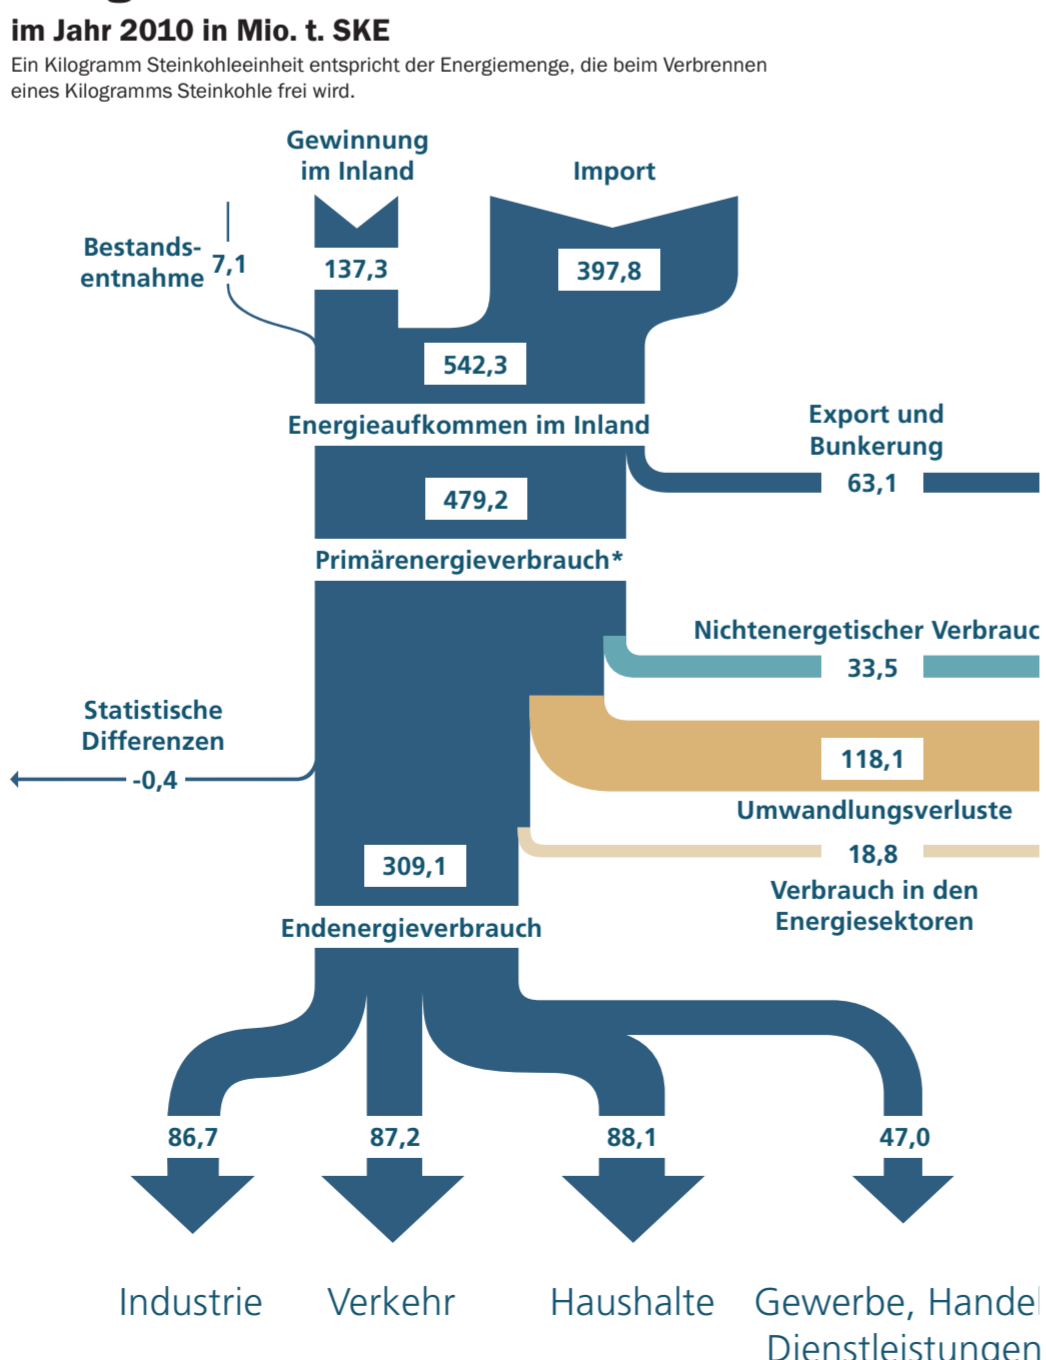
im Jahr 2010 in Mio. t. SKE

Ein Kilogramm Steinkohleeinheit entspricht der Energiemenge, die beim Verbrennen eines Kilogramms Steinkohle frei wird.

Gewinnung im Inland

Import

Bestands-entnahme

7,1

137,3

397,8

542,3

Energieaufkommen im Inland

Export und Bunkerung

63,1

479,2

Primärenergieverbrauch*

Nichtenergetischer Verbrauc

33,5

Statistische Differenzen

-0,4

118,1

Umwandlungsverluste

18,8

Verbrauch in den Energiesektoren

309,1

Endenergieverbrauch

86,7

87,2

88,1

47,0

Industrie

Verkehr

Haushalte

Gewerbe, Handel

Dienstleistungen